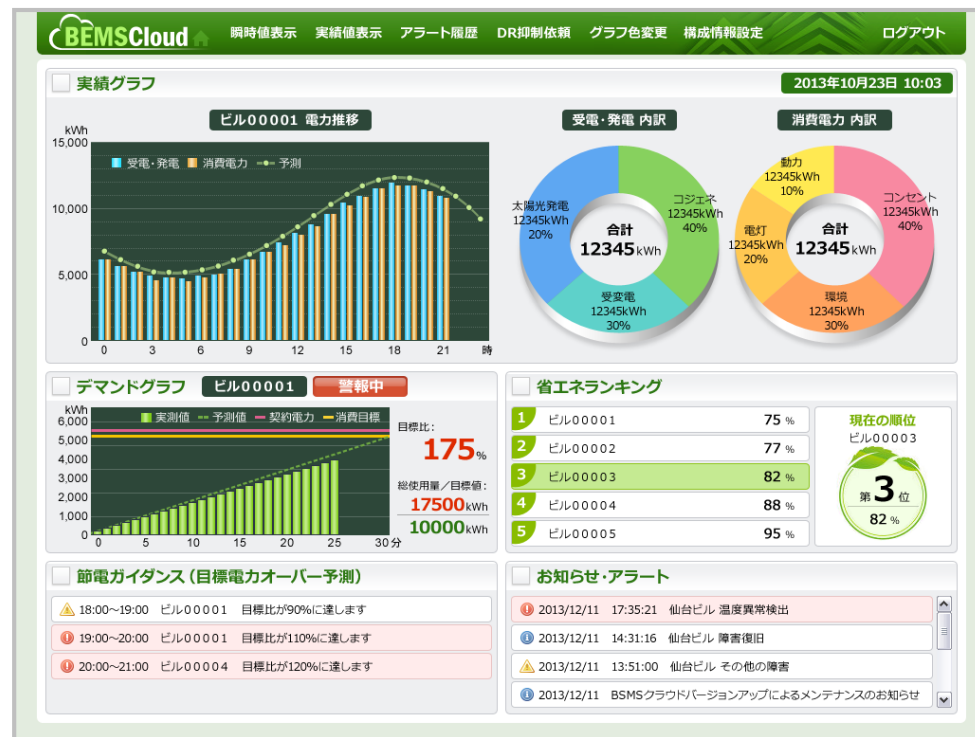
BEMSCloud　瞬時値表示　実績値表示　アラート履歴　DR抑制依頼　グラフ色変更　構成情報設定　ログアウト

実績グラフ　2013年10月23日 10:03

ビル00001 電力推移

kWh
15,000
10,000
5,000
0
受電・発電　消費電力　予測
0　3　6　9　12　15　18　21　時

受電・発電 内訳
太陽光発電 12345kWh 20%
コジェネ 12345kWh 40%
受変電 12345kWh 30%
合計 12345kWh

消費電力 内訳
動力 12345kWh 10%
コンセント 12345kWh 40%
電灯 12345kWh 20%
環境 12345kWh 30%
合計 12345kWh

デマンドグラフ　ビル00001　警報中
kWh
6,000
5,000
4,000
3,000
2,000
1,000
0
実測値　予測値　契約電力　消費目標
0　5　10　15　20　25　30分
目標比：
175%
総使用量／目標値：
17500kWh
10000kWh

省エネランキング
| 1 | ビル00001 | 75 % |
|---|---|---|
| 2 | ビル00002 | 77 % |
| 3 | ビル00003 | 82 % |
| 4 | ビル00004 | 88 % |
| 5 | ビル00005 | 95 % |

現在の順位
ビル00003
第3位
82 %

節電ガイダンス（目標電力オーバー予測）
18:00～19:00　ビル00001　目標比が90%に達します
19:00～20:00　ビル00001　目標比が110%に達します
20:00～21:00　ビル00004　目標比が120%に達します

お知らせ・アラート
2013/12/11　17:35:21　仙台ビル 温度異常検出
2013/12/11　14:31:16　仙台ビル 障害復旧
2013/12/11　13:51:00　仙台ビル その他の障害
2013/12/11　BSMSクラウドバージョンアップによるメンテナンスのお知らせ